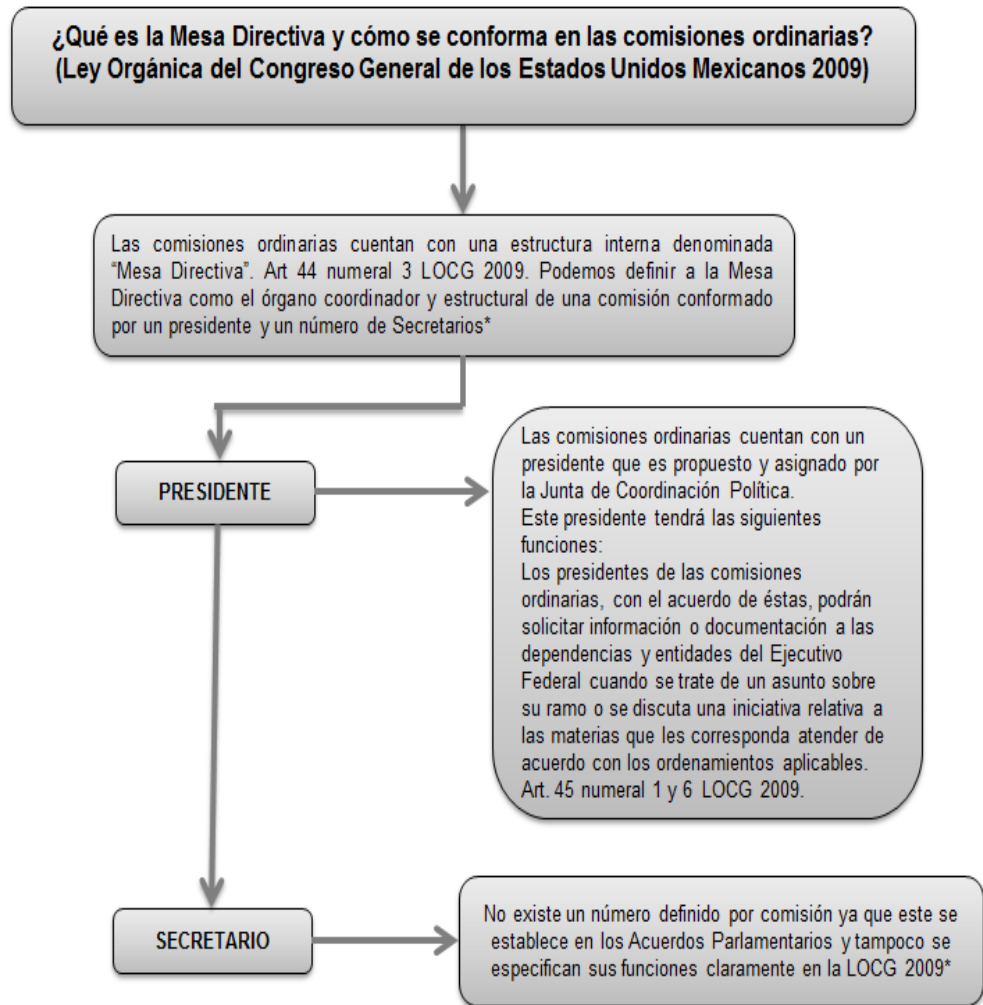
¿Qué es la Mesa Directiva y cómo se conforma en las comisiones ordinarias? (Ley Orgánica del Congreso General de los Estados Unidos Mexicanos 2009)

Las comisiones ordinarias cuentan con una estructura interna denominada "Mesa Directiva". Art 44 numeral 3 LOCG 2009. Podemos definir a la Mesa Directiva como el órgano coordinador y estructural de una comisión conformado por un presidente y un número de Secretarios*

PRESIDENTE

Las comisiones ordinarias cuentan con un presidente que es propuesto y asignado por la Junta de Coordinación Política.
Este presidente tendrá las siguientes funciones:
Los presidentes de las comisiones ordinarias, con el acuerdo de éstas, podrán solicitar información o documentación a las dependencias y entidades del Ejecutivo Federal cuando se trate de un asunto sobre su ramo o se discuta una iniciativa relativa a las materias que les corresponda atender de acuerdo con los ordenamientos aplicables. Art. 45 numeral 1 y 6 LOCG 2009.

SECRETARIO

No existe un número definido por comisión ya que este se establece en los Acuerdos Parlamentarios y tampoco se especifican sus funciones claramente en la LOCG 2009*